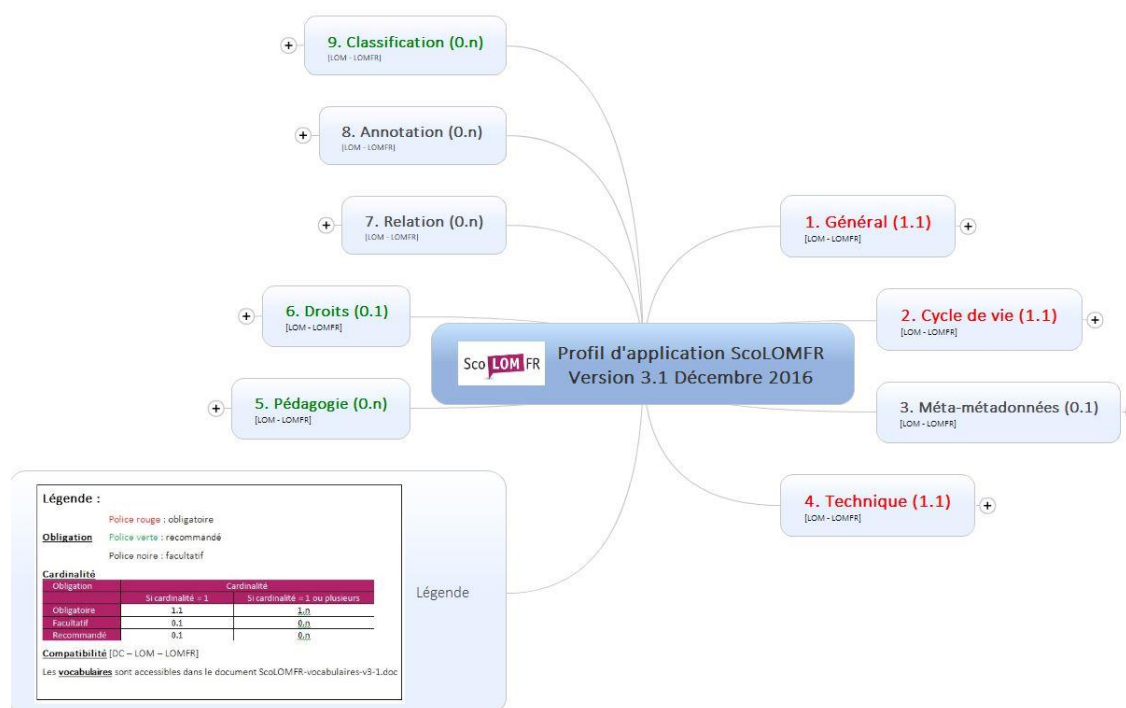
9. Classification (0.n)
[LOM - LOMFR]

8. Annotation (0.n)
[LOM - LOMFR]

7. Relation (0.n)
[LOM - LOMFR]

6. Droits (0.1)
[LOM - LOMFR]

5. Pédagogie (0.n)
[LOM - LOMFR]

ScoLOMFR

Profil d'application ScoLOMFR
Version 3.1 Décembre 2016

1. Général (1.1)
[LOM - LOMFR]

2. Cycle de vie (1.1)
[LOM - LOMFR]

3. Méta-métadonnées (0.1)
[LOM - LOMFR]

4. Technique (1.1)
[LOM - LOMFR]

Légende :

Police rouge : obligatoire

Obligation Police verte : recommandé

Police noire : facultatif

Cardinalité

| Obligation | Cardinalité | |
|---|---|---|
| | Si cardinalité = 1 | Si cardinalité = 1 ou plusieurs |
| Obligatoire | 1.1 | 1.n |
| Facultatif | 0.1 | 0.n |
| Recommandé | 0.1 | 0.n |

Compatibilité [DC – LOM – LOMFR]

Les vocabulaires sont accessibles dans le document ScoLOMFR-vocabulaires-v3-1.doc

Légende